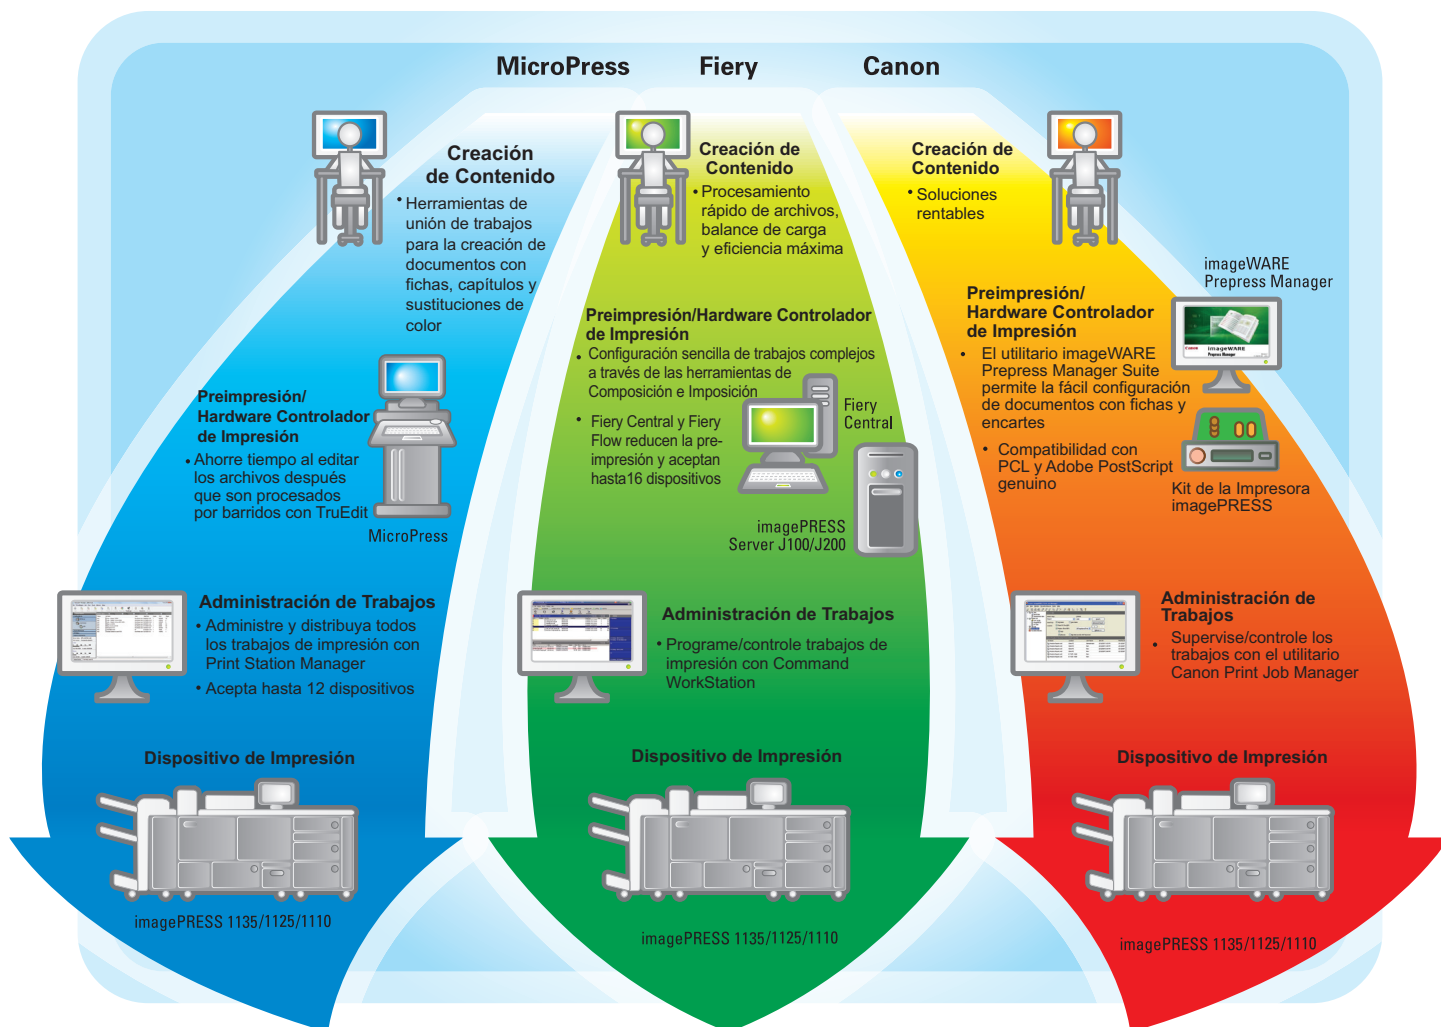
MicroPress Fiery Canon

Creación de Contenido
• Herramientas de unión de trabajos para la creación de documentos con fichas, capítulos y sustituciones de color

Preimpresión/ Hardware Controlador de Impresión
• Ahorre tiempo al editar los archivos después que son procesados por barridos con TruEdit

MicroPress

Administración de Trabajos
• Administre y distribuya todos los trabajos de impresión con Print Station Manager
• Acepta hasta 12 dispositivos

Dispositivo de Impresión

imagePRESS 1135/1125/1110

Creación de Contenido
• Procesamiento rápido de archivos, balance de carga y eficiencia máxima

Preimpresión/Hardware Controlador de Impresión
• Configuración sencilla de trabajos complejos a través de las herramientas de Composición e Imposición
• Fiery Central y Fiery Flow reducen la preimpresión y aceptan hasta16 dispositivos

Fiery Central

imagePRESS Server J100/J200

Administración de Trabajos
• Programe/controle trabajos de impresión con Command WorkStation

Dispositivo de Impresión

imagePRESS 1135/1125/1110

Creación de Contenido
• Soluciones rentables

imageWARE Prepress Manager

Preimpresión/ Hardware Controlador de Impresión
• El utilitario imageWARE Prepress Manager Suite permite la fácil configuración de documentos con fichas y encartes
• Compatibilidad con PCL y Adobe PostScript genuino

Kit de la Impresora imagePRESS

Administración de Trabajos
• Supervise/controle los trabajos con el utilitario Canon Print Job Manager

Dispositivo de Impresión

imagePRESS 1135/1125/1110